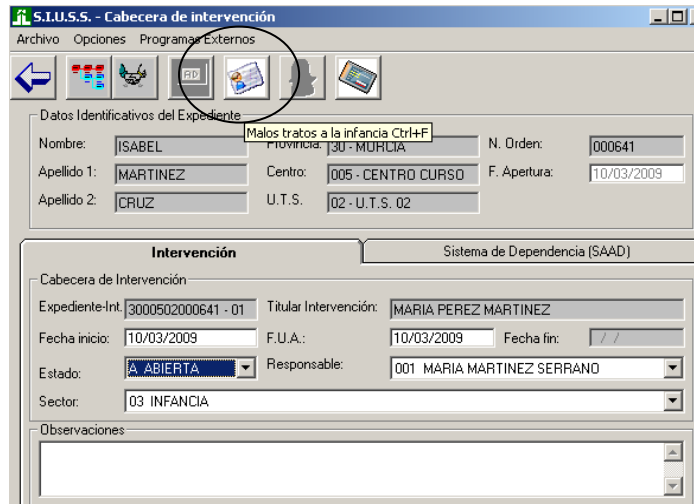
S.I.U.S.S. - Cabecera de intervención

Archivo Opciones Programas Externos

Datos Identificativos del Expediente

Malos tratos a la infancia Ctrl+F

Nombre: ISABEL

Provincia: 30 - MURCIA

N. Orden: 000641

Apellido 1: MARTINEZ

Centro: 005 - CENTRO CURSO

F. Apertura: 10/03/2009

Apellido 2: CRUZ

U.T.S. 02 - U.T.S. 02

Intervención

Sistema de Dependencia (SAAD)

Cabecera de Intervención

Expediente-Int. 3000502000641 - 01

Titular Intervención: MARIA PEREZ MARTINEZ

Fecha inicio: 10/03/2009

F.U.A.: 10/03/2009

Fecha fin: / /

Estado: A ABIERTA

Responsable: 001 MARIA MARTINEZ SERRANO

Sector: 03 INFANCIA

Observaciones